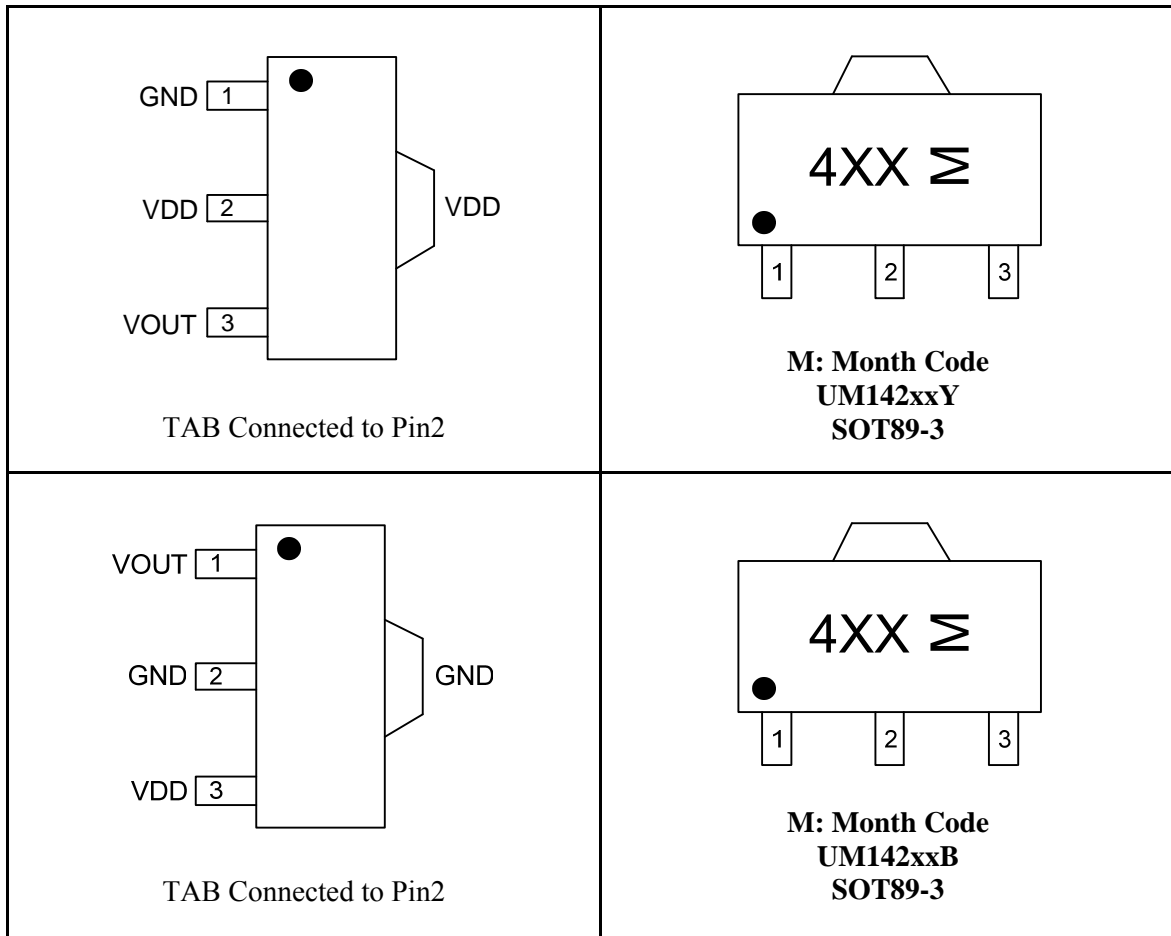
| GND 1<br>VDD 2 VDD<br>VOUT 3<br>TAB Connected to Pin2 | 4XX M<br>1 2 3<br>**M: Month Code**<br>**UM142xxY**<br>**SOT89-3** |
|---|---|
| VOUT 1<br>GND 2 GND<br>VDD 3<br>TAB Connected to Pin2 | 4XX M<br>1 2 3<br>**M: Month Code**<br>**UM142xxB**<br>**SOT89-3** |